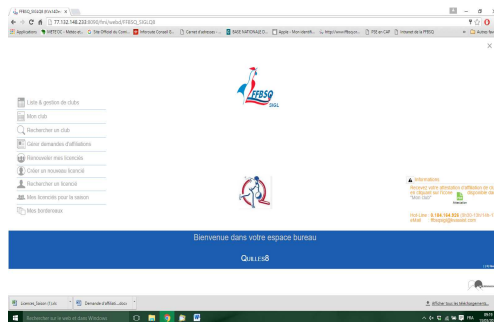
FFBSQ_SIGLCB [Kiwi V4.0 ×

17.132.148.233:8080/lbt/web/FFBSQ_SIGLCB

Applications METEOC - Météo et... Site Officiel du Conti... Infocode Conseil D... Carnet d'adresses ... BASE NATIONALE D... Apple - Mon identifi... http://www.ffbsq.or... FFB en CAP Intranet de la FFBSQ » Autres favoris

×

FFBSQ
SIGL

Liste & gestion de clubs
Mon club
Rechercher un club
Gérer demandes d'affiliations
Renouveler mes licences
Créer un nouveau licencié
Rechercher un licencié
Mes licenciés pour la saison
Mes bordereaux

Informations
Recevez votre attestation d'affiliation de cl... en cliquant sur l'icône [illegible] disponible dar... "Mon club"
Attestation

Mot Lien : 5.196.164.825 (8020-130/116-1...
Alfeb : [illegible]

Bienvenue dans votre espace bureau

Quilles8

Licences_Saison (1).xls
Demande d'affiliati....docx
Afficher tous les téléchargements...

Rechercher sur le web et dans Windows
FRA